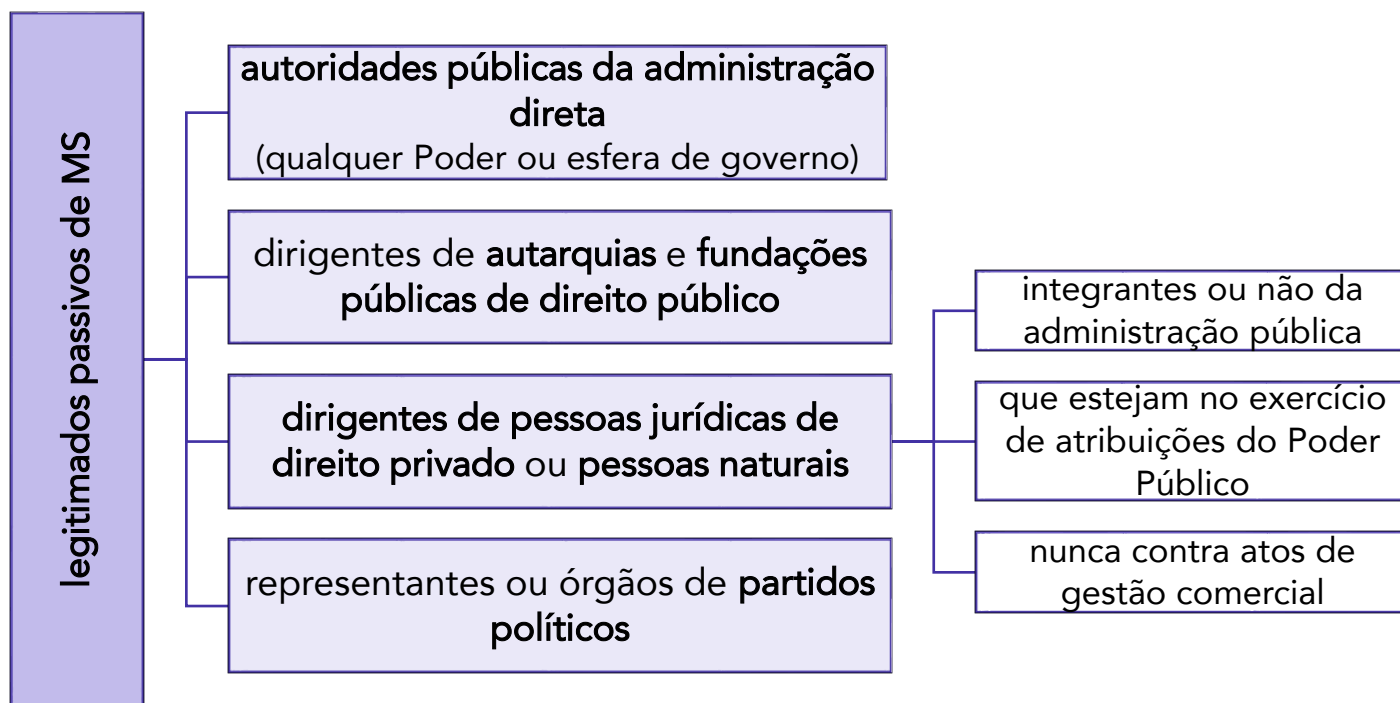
legitimados passivos de MS

autoridades públicas da administração direta
(qualquer Poder ou esfera de governo)

dirigentes de autarquias e fundações públicas de direito público

dirigentes de pessoas jurídicas de direito privado ou pessoas naturais

representantes ou órgãos de partidos políticos

integrantes ou não da administração pública

que estejam no exercício de atribuições do Poder Público

nunca contra atos de gestão comercial